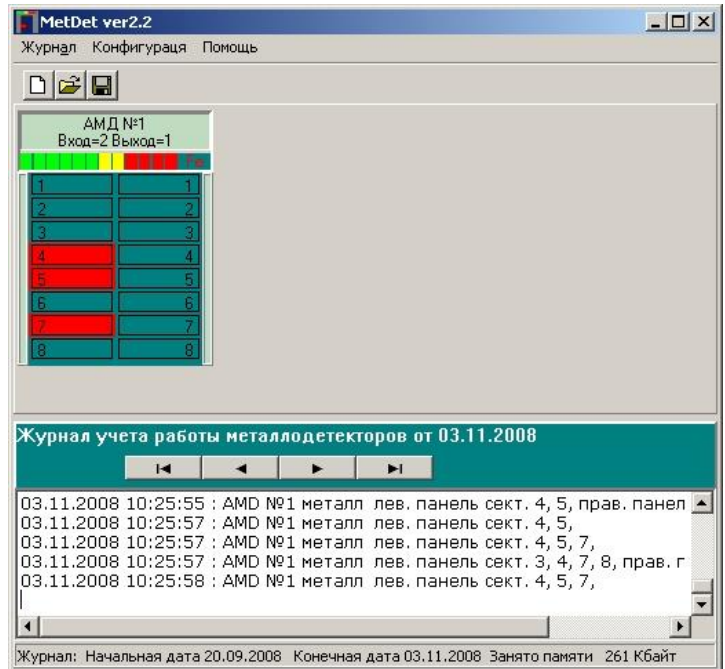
MetDet ver2.2

Журнал Конфигураця Помощь

АМД №1
Вход=2 Выход=1

Fe

| 1 | 1 |
|---|---|
| 2 | 2 |
| 3 | 3 |
| 4 | 4 |
| 5 | 5 |
| 6 | 6 |
| 7 | 7 |
| 8 | 8 |

Журнал учета работы металлодетекторов от 03.11.2008

03.11.2008 10:25:55 : AMD №1 металл лев. панель сект. 4, 5, прав. панел
03.11.2008 10:25:57 : AMD №1 металл лев. панель сект. 4, 5,
03.11.2008 10:25:57 : AMD №1 металл лев. панель сект. 4, 5, 7,
03.11.2008 10:25:57 : AMD №1 металл лев. панель сект. 3, 4, 7, 8, прав. г
03.11.2008 10:25:58 : AMD №1 металл лев. панель сект. 4, 5, 7,

Журнал: Начальная дата 20.09.2008 Конечная дата 03.11.2008 Занято памяти 261 Кбайт